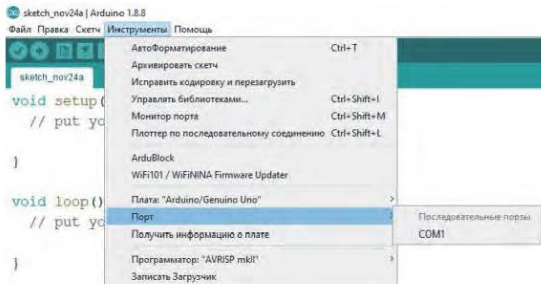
sketch_nov24a | Arduino 1.8.8
Файл Правка Скетч Инструменты Помощь

sketch_nov24a

void setup(
  // put yo

}

void loop()
  // put yo

}

АвтоФорматирование Ctrl+T
Архивировать скетч
Исправить кодировку и перезагрузить
Управлять библиотеками... Ctrl+Shift+I
Монитор порта Ctrl+Shift+M
Плоттер по последовательному соединению Ctrl+Shift+L
ArduBlock
WiFi101 / WiFiNINA Firmware Updater
Плата: "Arduino/Genuino Uno"
Порт
Получить информацию о плате
Программатор: "AVRISP mkII"
Записать Загрузчик

Последовательные порты
COM1